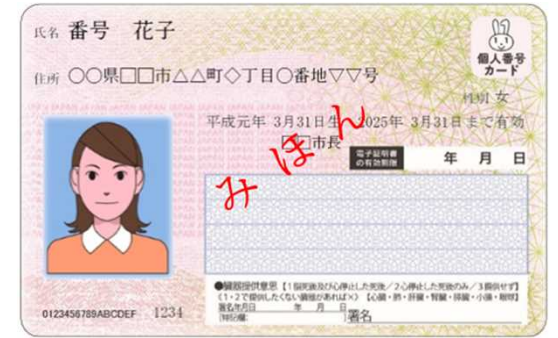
氏名 番号 花子

住所 ○○県□□市△△町◇丁目○番地▽▽号

個人番号カード

性別 女

平成元年 3月31日生 2025年 3月31日まで有効

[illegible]市長

電子証明書の有効期限 年 月 日

みほん

●臓器提供意思 【1.脳死後及び心停止した死後/2.心停止した死後のみ/3.提供せず】
《1・2で提供したくない臓器があれば×》 【心臓・肺・肝臓・腎臓・膵臓・小腸・眼球】
〔特記欄：　　　　　　〕 署名年月日　　年　月　日
署名

0123456789ABCDEF 1234